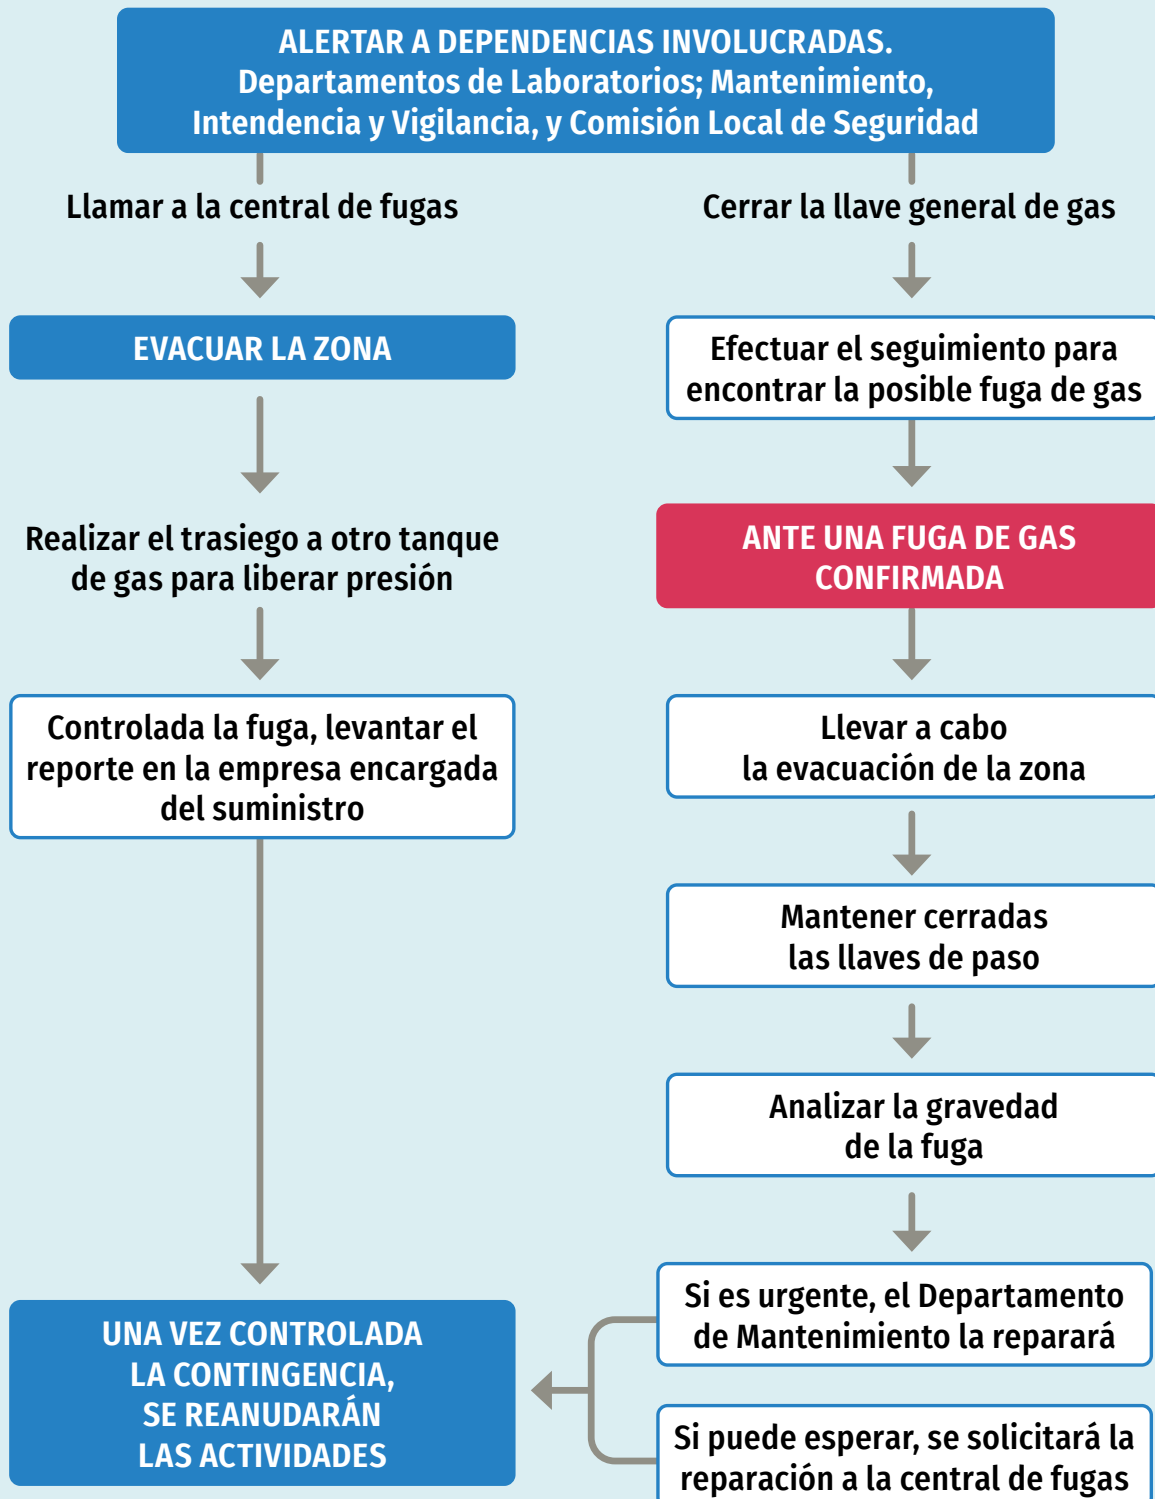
ALERTAR A DEPENDENCIAS INVOLUCRADAS.
Departamentos de Laboratorios; Mantenimiento, Intendencia y Vigilancia, y Comisión Local de Seguridad

Llamar a la central de fugas

Cerrar la llave general de gas

EVACUAR LA ZONA

Efectuar el seguimiento para encontrar la posible fuga de gas

Realizar el trasiego a otro tanque de gas para liberar presión

ANTE UNA FUGA DE GAS CONFIRMADA

Controlada la fuga, levantar el reporte en la empresa encargada del suministro

Llevar a cabo la evacuación de la zona

Mantener cerradas las llaves de paso

Analizar la gravedad de la fuga

Si es urgente, el Departamento de Mantenimiento la reparará

UNA VEZ CONTROLADA LA CONTINGENCIA, SE REANUDARÁN LAS ACTIVIDADES

Si puede esperar, se solicitará la reparación a la central de fugas